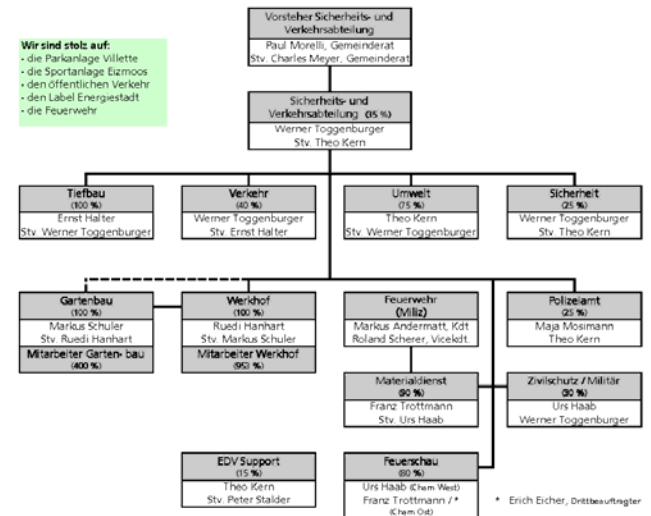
Wir sind stolz auf:
- die Parkanlage Villette
- die Sportanlage Eizmoos
- den öffentlichen Verkehr
- den Label Energiestadt
- die Feuerwehr

Vorsteher Sicherheits- und Verkehrsabteilung
Paul Morelli, Gemeinderat
Stv. Charles Meyer, Gemeinderat

Sicherheits- und Verkehrsabteilung (35 %)
Werner Toggenburger
Stv. Theo Kern

Tiefbau
(100 %)
Ernst Halter
Stv. Werner Toggenburger

Verkehr
(40 %)
Werner Toggenburger
Stv. Ernst Halter

Umwelt
(75 %)
Theo Kern
Stv. Werner Toggenburger

Sicherheit
(25 %)
Werner Toggenburger
Stv. Theo Kern

Gartenbau
(100 %)
Markus Schuler
Stv. Ruedi Hanhart
Mitarbeiter Garten- bau
(400 %)

Werkhof
(100 %)
Ruedi Hanhart
Stv. Markus Schuler
Mitarbeiter Werkhof
(950 %)

Feuerwehr
(Miliz)
Markus Andermatt, Kdt
Roland Scherer, Vicekdt.

Polizeiamt
(25 %)
Maja Mosimann
Theo Kern

Materialdienst
(90 %)
Franz Trottmann
Stv. Urs Haab

Zivilschutz / Militär
(90 %)
Urs Haab
Werner Toggenburger

EDV Support
(15 %)
Theo Kern
Stv. Peter Stalder

Feuerschau
(80 %)
Urs Haab (Cham West)
Franz Trottmann / * (Cham Ost)

* Erich Eicher, Drittbeauftragter